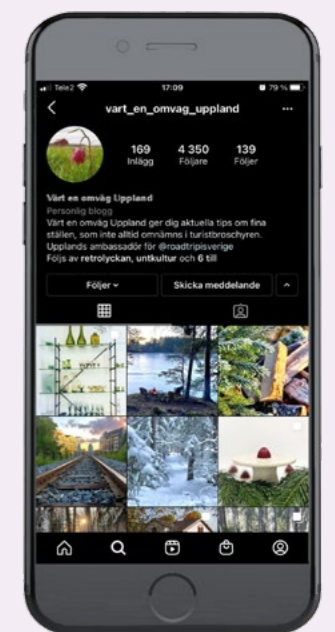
Telia 17:09 79 %

vart_en_omvag_uppland

169 Inlägg
4 350 Följare
139 Följer

Värt en omväg Uppland
Personlig blogg
Värt en omväg Uppland ger dig aktuella tips om fina ställen, som inte alltid omnämns i turistbroschyren.
Upplands ambassadör för @roadtripsverige
Följs av retrolyckan, untkultur och 6 till

Följer
Skicka meddelande